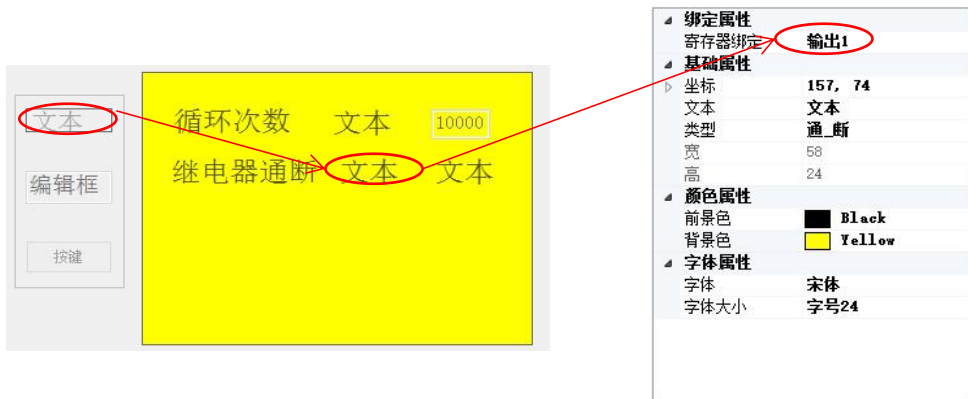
文本

编辑框

按键

循环次数 文本 10000

继电器通断 文本 文本

绑定属性

| 寄存器绑定 | 输出1 |
|---|---|

基础属性

| 坐标 | 157, 74 |
|---|---|
| 文本 | 文本 |
| 类型 | 通_断 |
| 宽 | 58 |
| 高 | 24 |

颜色属性

| 前景色 | Black |
|---|---|
| 背景色 | Yellow |

字体属性

| 字体 | 宋体 |
|---|---|
| 字体大小 | 字号24 |